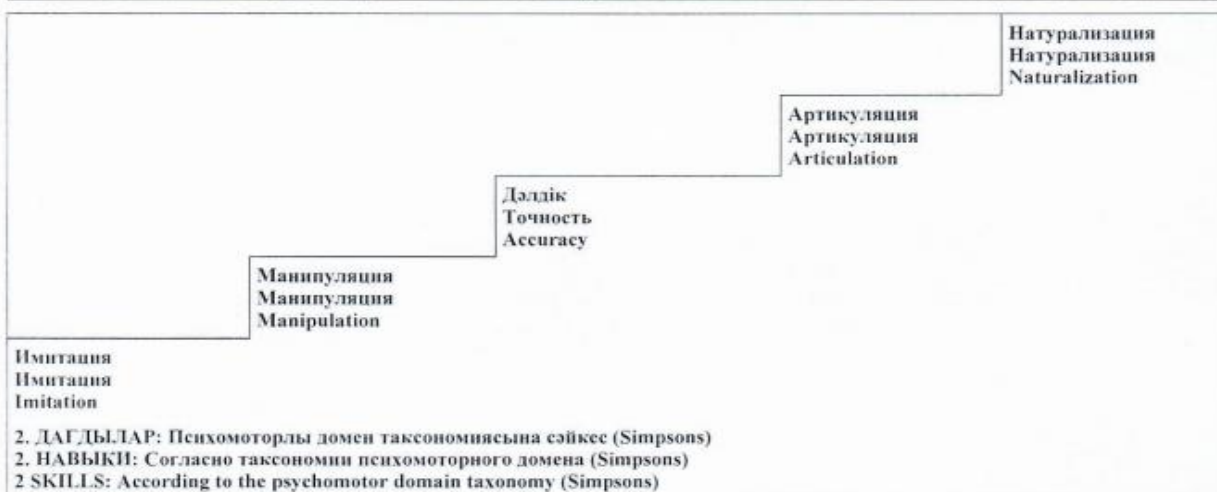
Натурализация
Натурализация
Naturalization

Артикуляция
Артикуляция
Articulation

Дәлдік
Точность
Accuracy

Манипуляция
Манипуляция
Manipulation

Имитация
Имитация
Imitation

2. ДАҒДЫЛАР: Психомоторлы домен таксономиясына сәйкес (Simpsons)
2. НАВЫКИ: Согласно таксономии психомоторного домена (Simpsons)
2 SKILLS: According to the psychomotor domain taxonomy (Simpsons)